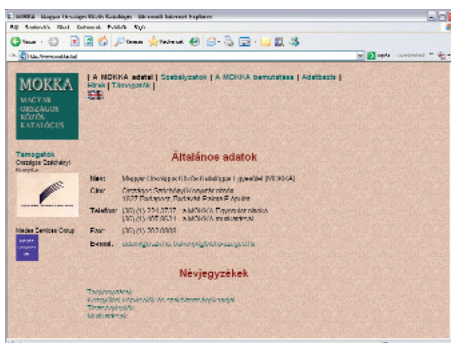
MOKKA

MAGYAR ORSZÁGOS KÖZÖS KATALÓGUS

| A MOKKA adatai | Szabályzatok | A MOKKA bemutatása | Adatbázis | Hírek | Támogatók |

Támogatók

Általános adatok

Név: Magyar Országos Közös Katalógus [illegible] (MOKKA)

Cím: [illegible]

Telefon: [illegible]

Fax: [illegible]

E-mail: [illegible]

Média Services Group

Névjegyzékek

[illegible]